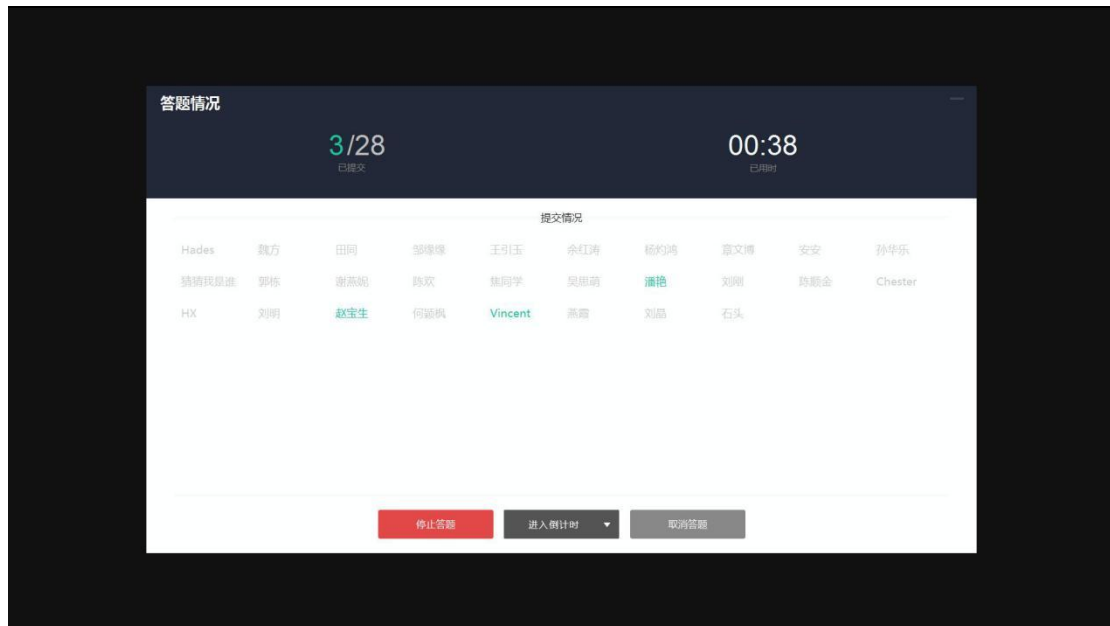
答题情况

3/28
已提交

00:38
已用时

提交情况

Hades 魏方 田同 邹继继 王引玉 余红涛 杨钧鸿 夏文博 安安 孙华乐
猜猜我是谁 郭栋 谢燕妮 陈欢 焦同学 吴思萌 潘艳 刘刚 陈额金 Chester
HX 刘明 赵宝生 何骏枫 Vincent 燕霞 刘晶 石头

停止答题 进入倒计时 取消答题